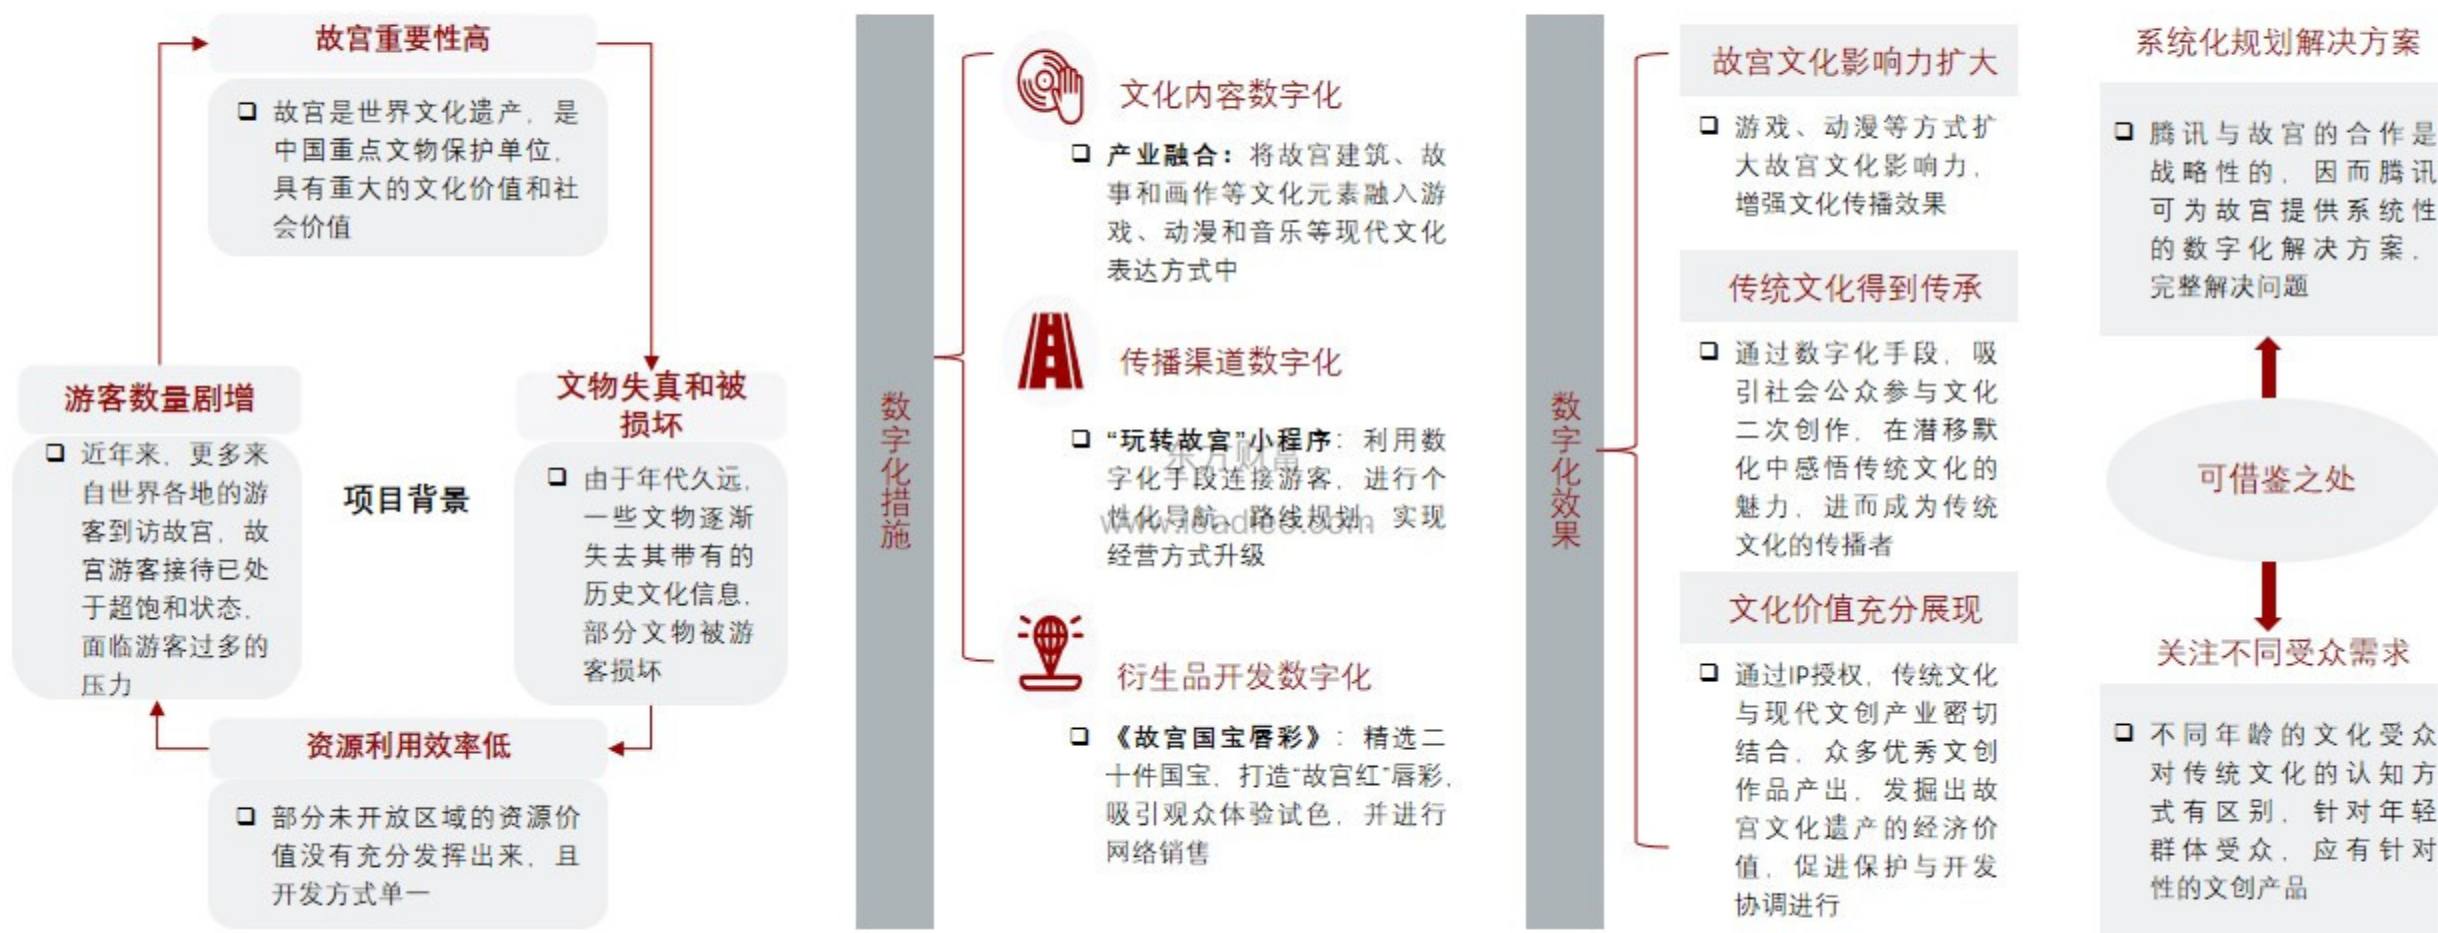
故宫重要性高

❑ 故宫是世界文化遗产，是中国重点文物保护单位，具有重大的文化价值和社会价值

游客数量剧增

❑ 近年来，更多来自世界各地的游客到访故宫，故宫游客接待已处于超饱和状态，面临游客过多的压力

项目背景

文物失真和被损坏

❑ 由于年代久远，一些文物逐渐失去其带有的历史文化信息，部分文物被游客损坏

资源利用效率低

❑ 部分未开放区域的资源价值没有充分发挥出来，且开发方式单一

数字化措施

文化内容数字化

❑ 产业融合：将故宫建筑、故事和画作等文化元素融入游戏、动漫和音乐等现代文化表达方式中

传播渠道数字化

❑ “玩转故宫”小程序：利用数字化手段连接游客，进行个性化导航、路线规划，实现经营方式升级

衍生品开发数字化

❑ 《故宫国宝唇彩》：精选二十件国宝，打造“故宫红”唇彩，吸引观众体验试色，并进行网络销售

数字化效果

故宫文化影响力扩大

❑ 游戏、动漫等方式扩大故宫文化影响力，增强文化传播效果

传统文化得到传承

❑ 通过数字化手段，吸引社会公众参与文化二次创作，在潜移默化中感悟传统文化的魅力，进而成为传统文化的传播者

文化价值充分展现

❑ 通过IP授权，传统文化与现代文创产业密切结合，众多优秀文创作品产出，发掘出故宫文化遗产的经济价值，促进保护与开发协调进行

系统化规划解决方案

❑ 腾讯与故宫的合作是战略性的，因而腾讯可为故宫提供系统性的数字化解决方案，完整解决问题

可借鉴之处

关注不同受众需求

❑ 不同年龄的文化受众对传统文化的认知方式有区别，针对年轻群体受众，应有针对性的文创产品

www.iresearch.com.cn